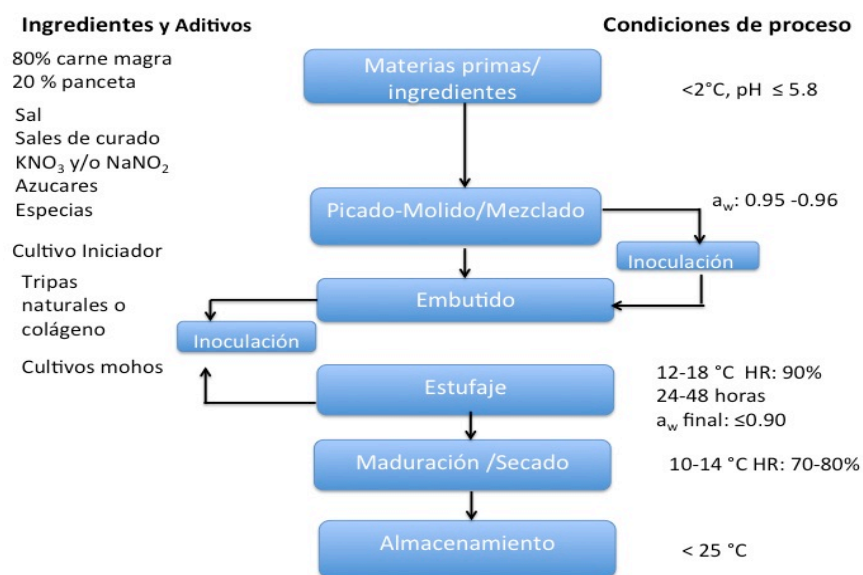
Ingredientes y Aditivos

Condiciones de proceso

80% carne magra
20 % panceta

Materias primas/ ingredientes

<2°C, pH ≤ 5.8

Sal
Sales de curado
$KNO_3$ y/o $NaNO_2$
Azucares
Especias

Picado-Molido/Mezclado

$a_w$: 0.95 -0.96

Cultivo Iniciador

Inoculación

Tripas naturales o colágeno

Embutido

Inoculación

Cultivos mohos

Estufaje

12-18 °C HR: 90%
24-48 horas
$a_w$ final: ≤0.90

Maduración /Secado

10-14 °C HR: 70-80%

Almacenamiento

< 25 °C